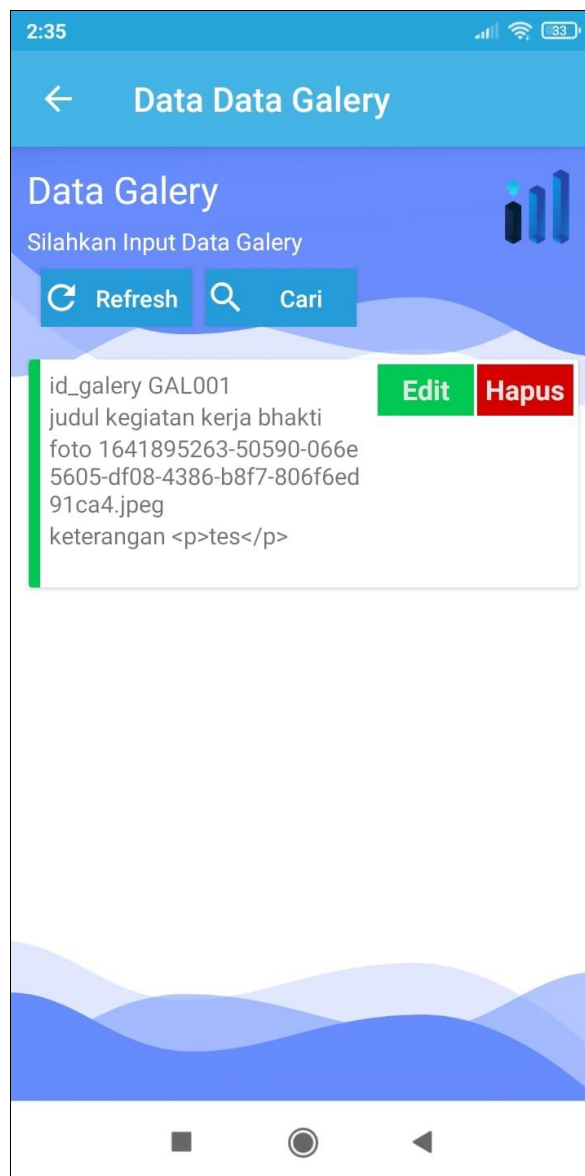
2:35

33

Data Data Galery

Data Galery

Silahkan Input Data Galery

Refresh

Cari

id_galery GAL001
judul kegiatan kerja bhakti
foto 1641895263-50590-066e5605-df08-4386-b8f7-806f6ed91ca4.jpeg
keterangan <p>tes</p>

Edit

Hapus